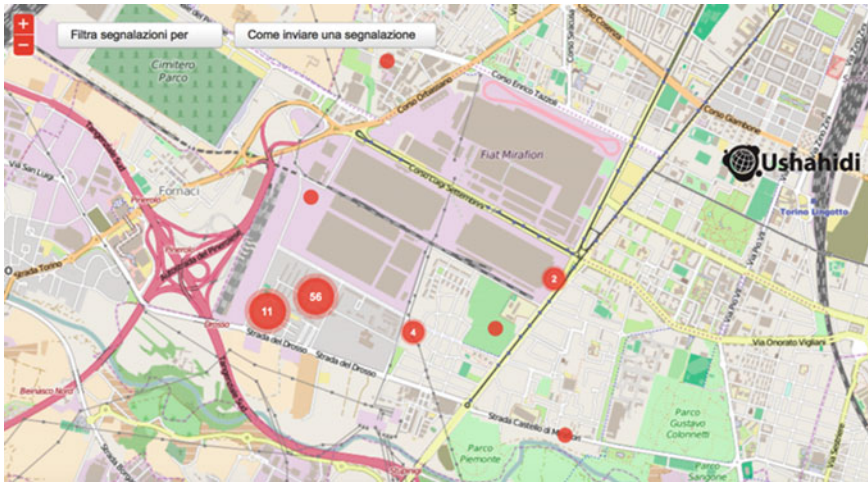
+
−
Filtra segnalazioni per
Come inviare una segnalazione

Cimitero Parco
Corso Orbassano
Corso Enrico Tazzoli
Corso Cosenza
Corso Giambone
Fiat Mirafiori
Corso Luigi Settembrini
Ushahidi
Torino Lingotto
Via San Luigi
Fornaci
Strada Torino
2
56
11
4
Strada del Drosso
Strada del Drosso
Via Onorato Vigliani
Strada Castello di Mirafiori
Parco Gustavo Colonnetti
Parco Piemonte
Parco Sangone
Beinasco